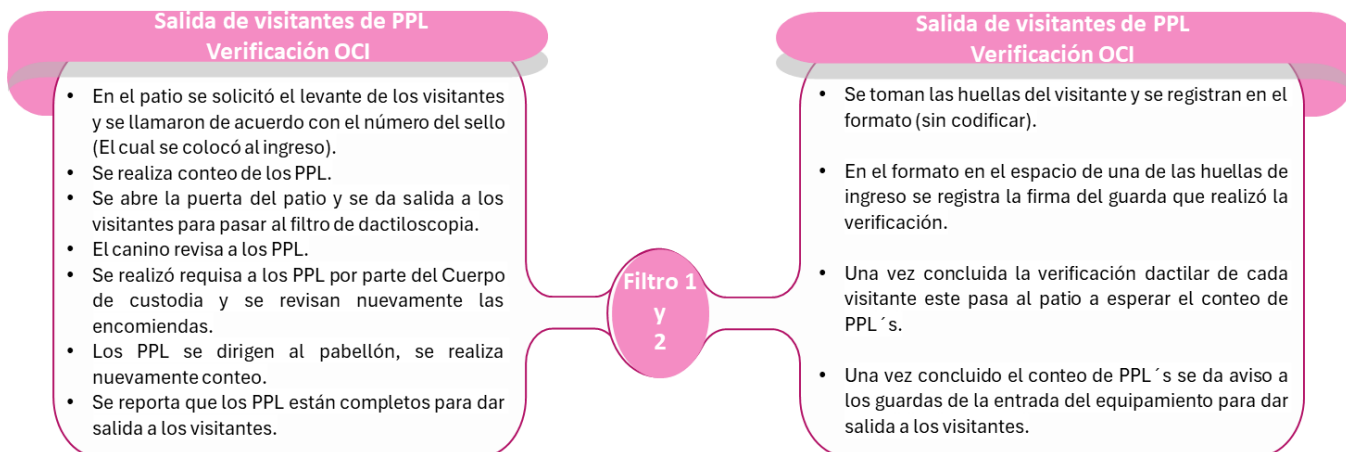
Salida de visitantes de PPL
Verificación OCI

- En el patio se solicitó el levante de los visitantes y se llamaron de acuerdo con el número del sello (El cual se colocó al ingreso).
- Se realiza conteo de los PPL.
- Se abre la puerta del patio y se da salida a los visitantes para pasar al filtro de dactiloscopia.
- El canino revisa a los PPL.
- Se realizó requisa a los PPL por parte del Cuerpo de custodia y se revisan nuevamente las encomiendas.
- Los PPL se dirigen al pabellón, se realiza nuevamente conteo.
- Se reporta que los PPL están completos para dar salida a los visitantes.

Filtro 1
y
2

Salida de visitantes de PPL
Verificación OCI

- Se toman las huellas del visitante y se registran en el formato (sin codificar).

- En el formato en el espacio de una de las huellas de ingreso se registra la firma del guarda que realizó la verificación.

- Una vez concluida la verificación dactilar de cada visitante este pasa al patio a esperar el conteo de PPL´s.

- Una vez concluido el conteo de PPL´s se da aviso a los guardas de la entrada del equipamiento para dar salida a los visitantes.